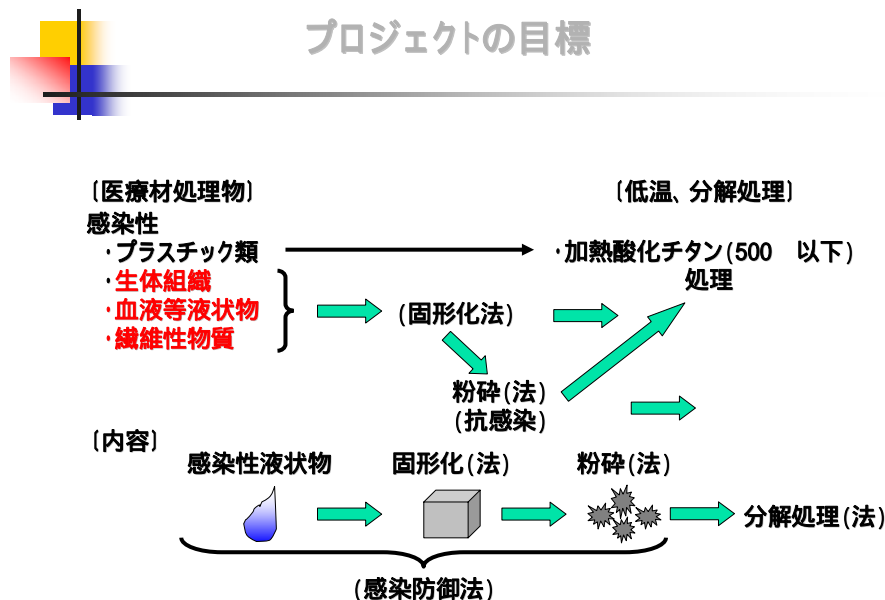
プロジェクトの目標

〔医療材処理物〕

感染性

・プラスチック類

・生体組織

・血液等液状物

・繊維性物質

〔低温、分解処理〕

・加熱酸化チタン(500　以下)処理

(固形化法)

粉砕(法)
(抗感染)

〔内容〕

感染性液状物

固形化(法)

粉砕(法)

分解処理(法)

(感染防御法)